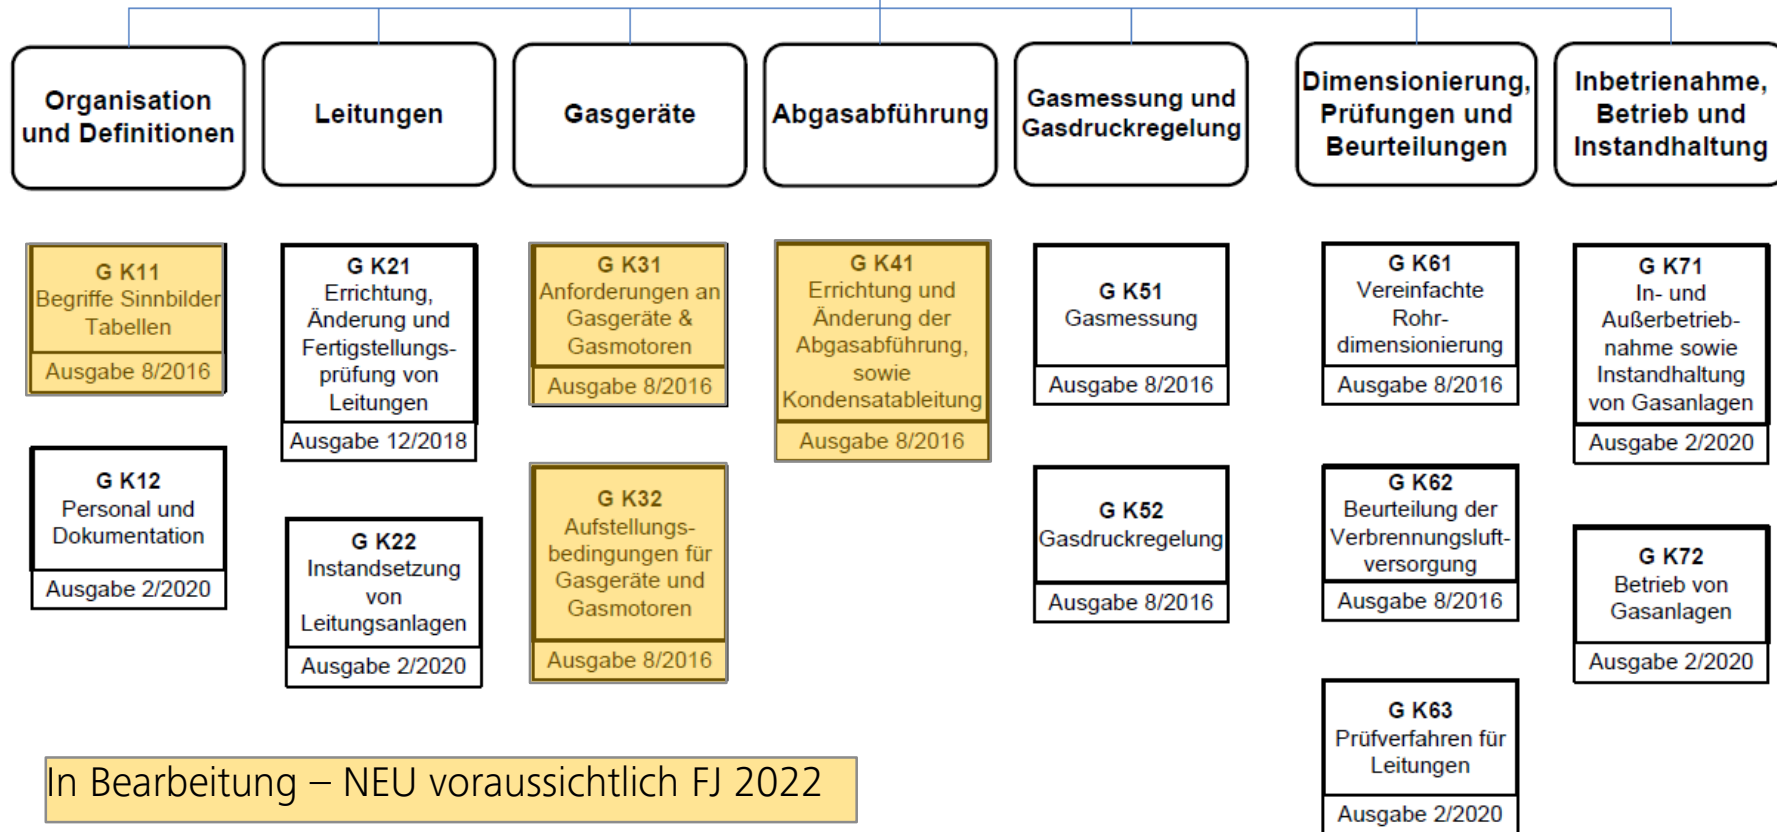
Organisation und Definitionen

Leitungen

Gasgeräte

Abgasabführung

Gasmessung und Gasdruckregelung

Dimensionierung, Prüfungen und Beurteilungen

Inbetrienahme, Betrieb und Instandhaltung

G K11
Begriffe Sinnbilder Tabellen
Ausgabe 8/2016

G K12
Personal und Dokumentation
Ausgabe 2/2020

G K21
Errichtung, Änderung und Fertigstellungsprüfung von Leitungen
Ausgabe 12/2018

G K22
Instandsetzung von Leitungsanlagen
Ausgabe 2/2020

G K31
Anforderungen an Gasgeräte & Gasmotoren
Ausgabe 8/2016

G K32
Aufstellungsbedingungen für Gasgeräte und Gasmotoren
Ausgabe 8/2016

G K41
Errichtung und Änderung der Abgasabführung, sowie Kondensatableitung
Ausgabe 8/2016

G K51
Gasmessung
Ausgabe 8/2016

G K52
Gasdruckregelung
Ausgabe 8/2016

G K61
Vereinfachte Rohrdimensionierung
Ausgabe 8/2016

G K62
Beurteilung der Verbrennungsluftversorgung
Ausgabe 8/2016

G K63
Prüfverfahren für Leitungen
Ausgabe 2/2020

G K71
In- und Außerbetriebnahme sowie Instandhaltung von Gasanlagen
Ausgabe 2/2020

G K72
Betrieb von Gasanlagen
Ausgabe 2/2020

In Bearbeitung – NEU voraussichtlich FJ 2022